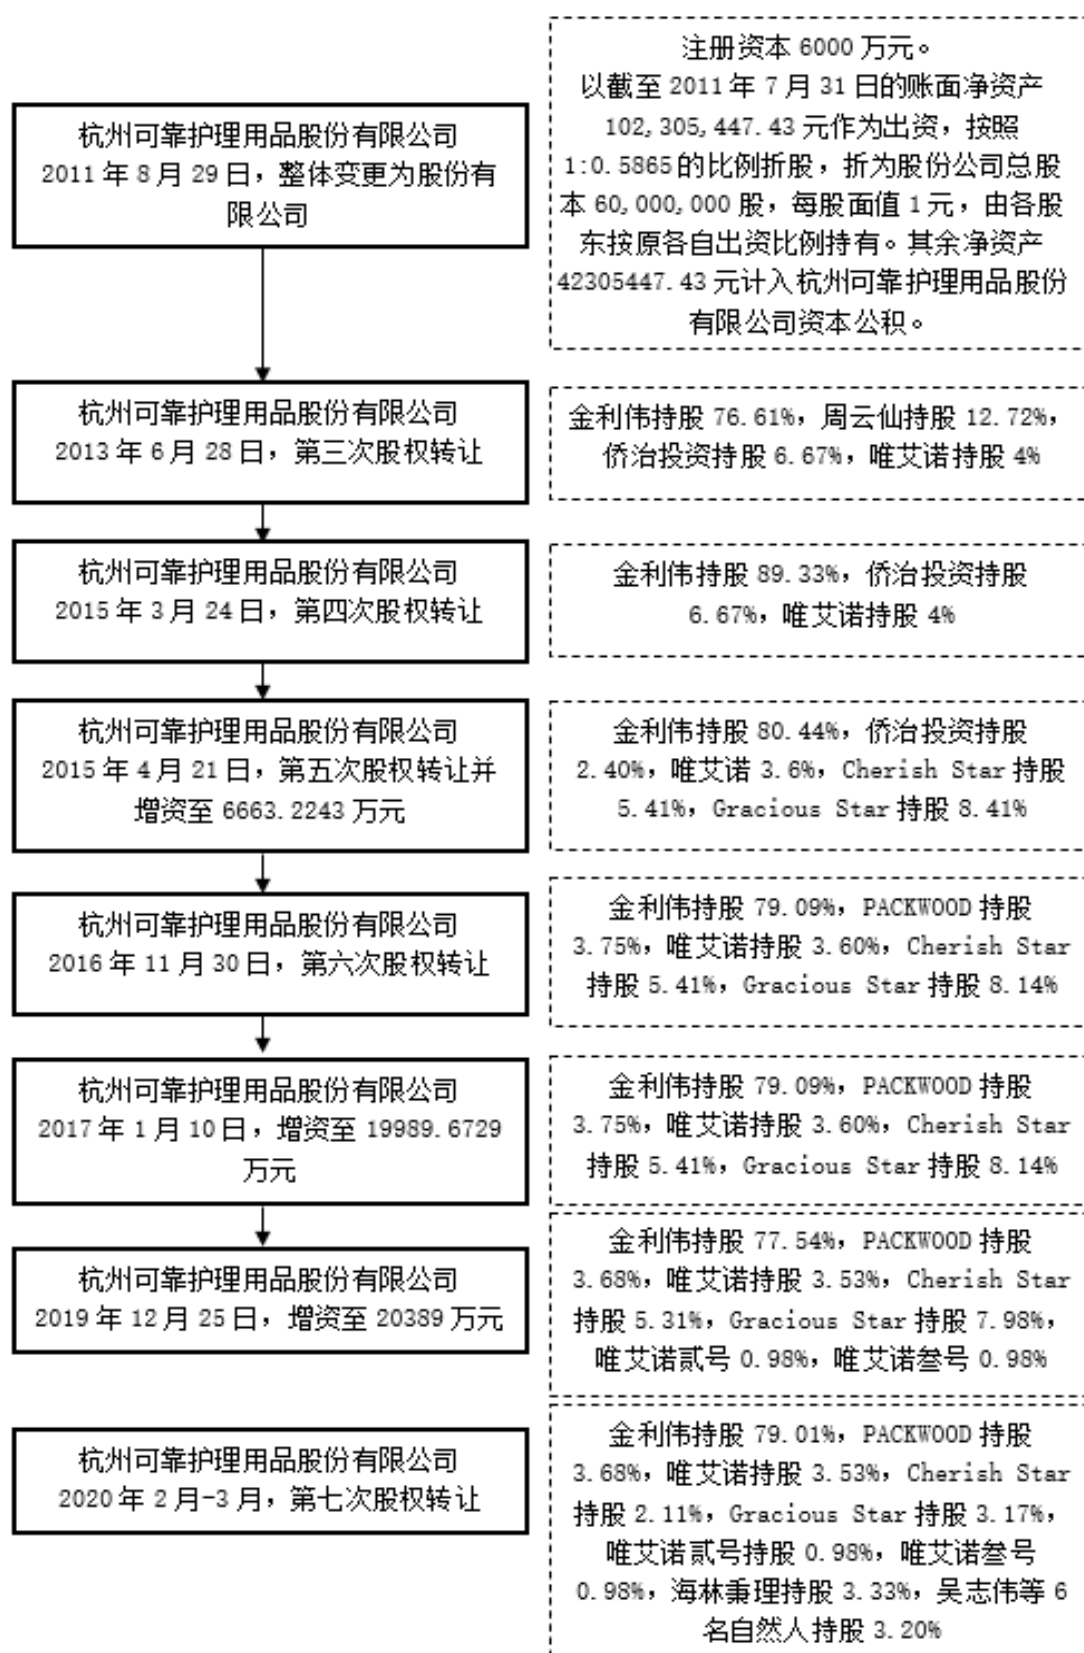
杭州可靠护理用品股份有限公司 2011 年 8 月 29 日，整体变更为股份有限公司

注册资本 6000 万元。以截至 2011 年 7 月 31 日的账面净资产 102,305,447.43 元作为出资，按照 1:0.5865 的比例折股，折为股份公司总股本 60,000,000 股，每股面值 1 元，由各股东按原各自出资比例持有。其余净资产 42305447.43 元计入杭州可靠护理用品股份有限公司资本公积。

杭州可靠护理用品股份有限公司 2013 年 6 月 28 日，第三次股权转让

金利伟持股 76.61%，周云仙持股 12.72%，侨治投资持股 6.67%，唯艾诺持股 4%

杭州可靠护理用品股份有限公司 2015 年 3 月 24 日，第四次股权转让

金利伟持股 89.33%，侨治投资持股 6.67%，唯艾诺持股 4%

杭州可靠护理用品股份有限公司 2015 年 4 月 21 日，第五次股权转让并增资至 6663.2243 万元

金利伟持股 80.44%，侨治投资持股 2.40%，唯艾诺 3.6%，Cherish Star 持股 5.41%，Gracious Star 持股 8.41%

杭州可靠护理用品股份有限公司 2016 年 11 月 30 日，第六次股权转让

金利伟持股 79.09%，PACKWOOD 持股 3.75%，唯艾诺持股 3.60%，Cherish Star 持股 5.41%，Gracious Star 持股 8.14%

杭州可靠护理用品股份有限公司 2017 年 1 月 10 日，增资至 19989.6729 万元

金利伟持股 79.09%，PACKWOOD 持股 3.75%，唯艾诺持股 3.60%，Cherish Star 持股 5.41%，Gracious Star 持股 8.14%

杭州可靠护理用品股份有限公司 2019 年 12 月 25 日，增资至 20389 万元

金利伟持股 77.54%，PACKWOOD 持股 3.68%，唯艾诺持股 3.53%，Cherish Star 持股 5.31%，Gracious Star 持股 7.98%，唯艾诺贰号 0.98%，唯艾诺叁号 0.98%

杭州可靠护理用品股份有限公司 2020 年 2 月-3 月，第七次股权转让

金利伟持股 79.01%，PACKWOOD 持股 3.68%，唯艾诺持股 3.53%，Cherish Star 持股 2.11%，Gracious Star 持股 3.17%，唯艾诺贰号持股 0.98%，唯艾诺叁号 0.98%，海林秉理持股 3.33%，吴志伟等 6 名自然人持股 3.20%